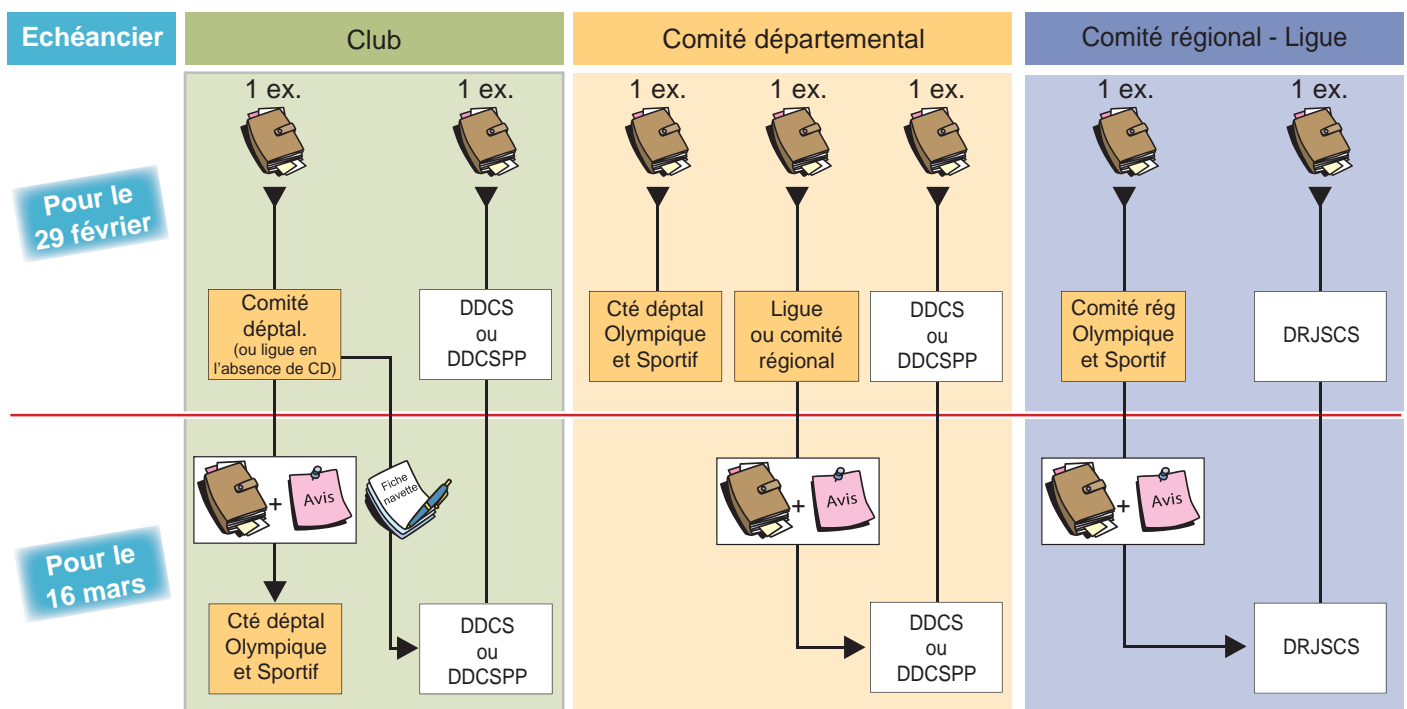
Echéancier

Club

Comité départemental

Comité régional - Ligue

Pour le 29 février

1 ex.

1 ex.

1 ex.

1 ex.

1 ex.

1 ex.

1 ex.

Comité déptal. (ou ligue en l'absence de CD)

DDCS ou DDCSPP

Cté déptal Olympique et Sportif

Ligue ou comité régional

DDCS ou DDCSPP

Comité rég Olympique et Sportif

DRJSCS

Pour le 16 mars

+ Avis

Fiche navette

+ Avis

+ Avis

Cté déptal Olympique et Sportif

DDCS ou DDCSPP

DDCS ou DDCSPP

DRJSCS